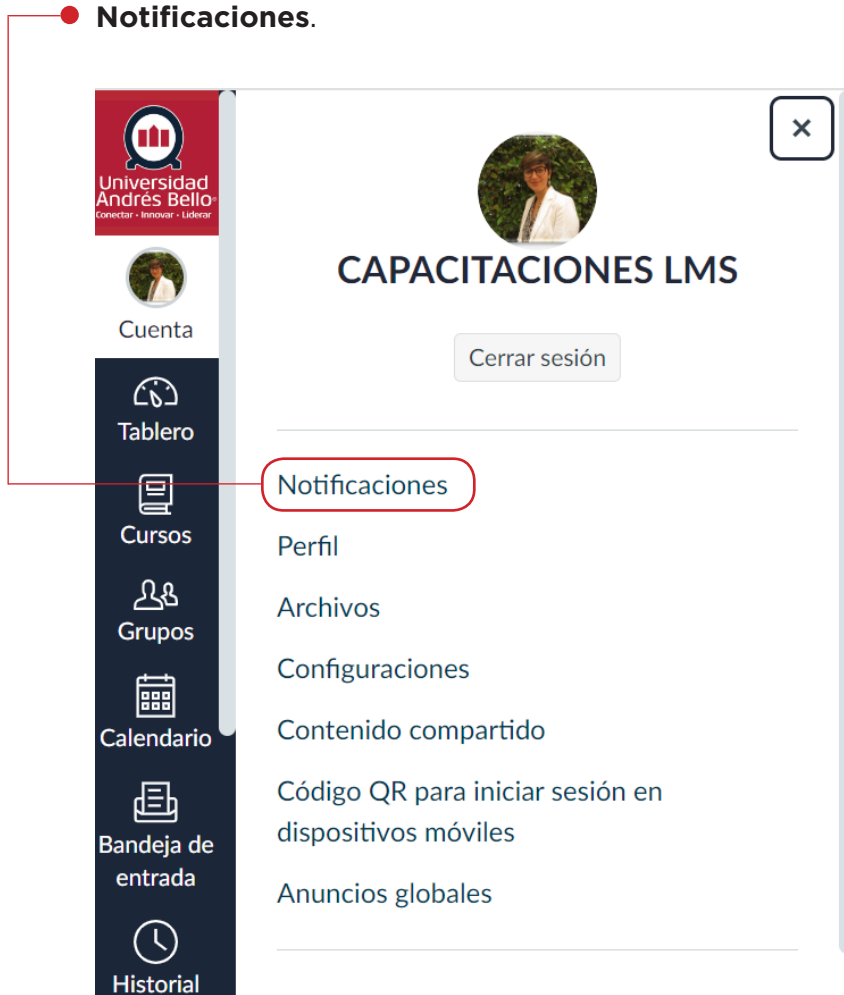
**Notificaciones**.

Universidad Andrés Bello®
Conectar · Innovar · Liderar

Cuenta

Tablero

Cursos

Grupos

Calendario

Bandeja de entrada

Historial

×

CAPACITACIONES LMS

Cerrar sesión

Notificaciones

Perfil

Archivos

Configuraciones

Contenido compartido

Código QR para iniciar sesión en dispositivos móviles

Anuncios globales